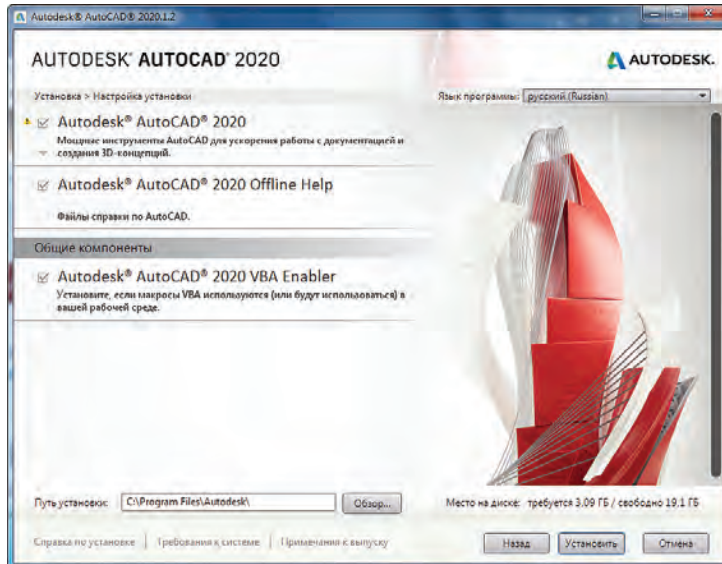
Autodesk® AutoCAD® 2020.1.2

AUTODESK® AUTOCAD® 2020

AUTODESK.

Установка > Настройка установки

Язык программы: русский (Russian)

Autodesk® AutoCAD® 2020

Мощные инструменты AutoCAD для ускорения работы с документацией и создания 3D-концепций.

Autodesk® AutoCAD® 2020 Offline Help

Файлы справки по AutoCAD.

Общие компоненты

Autodesk® AutoCAD® 2020 VBA Enabler

Установите, если макросы VBA используются (или будут использоваться) в вашей рабочей среде.

Путь установки: C:\Program Files\Autodesk\

Обзор...

Место на диске: требуется 3.09 ГБ / свободно 19.1 ГБ

Справка по установке | Требования к системе | Примечания к выпуску

Назад

Установить

Отмена